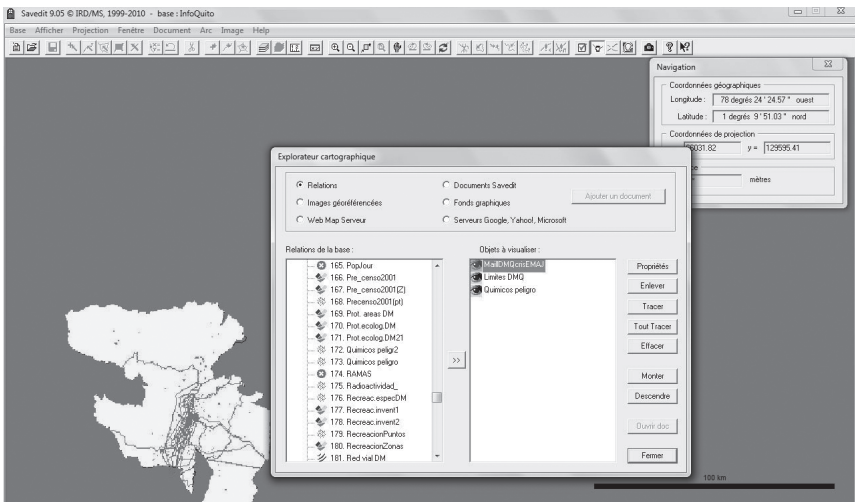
Savedit 9.05 © IRD/MS, 1999-2010 - base : InfoQuito

Base Afficher Projection Fenêtre Document Arc Image Help

Navigation

Coordonnées géographiques

Longitude : 78 degrés 24 ' 24.57 " ouest

Latitude : 1 degrés 9 ' 51.03 " nord

Coordonnées de projection

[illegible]031.82 y = 129595.41

mètres

Explorateur cartographique

Relations

Documents Savedit

Ajouter un document

Images géoréférencées

Fonds graphiques

Web Map Serveur

Serveurs Google, Yahoo!, Microsoft

Relations de la base :

165. PopJour
166. Pre_censo2001
167. Pre_censo2001(Z)
168. Precenso2001(pt)
169. Prot. areas DM
170. Prot.ecolog.DM
171. Prot.ecolog.DM21
172. Quimicos peligr2
173. Quimicos peligro
174. RAMAS
175. Radioactividad_
176. Recreac.especDM
177. Recreac.invent1
178. Recreac.invent2
179. RecreacionPuntos
180. RecreacionZonas
181. Red vial DM

>>

Objets à visualiser :

MallDMQcrisEMAJ
Limites DMQ
Quimicos peligro

Propriétés

Enlever

Tracer

Tout Tracer

Effacer

Monter

Descendre

Ouvrir doc

Fermer

100 km